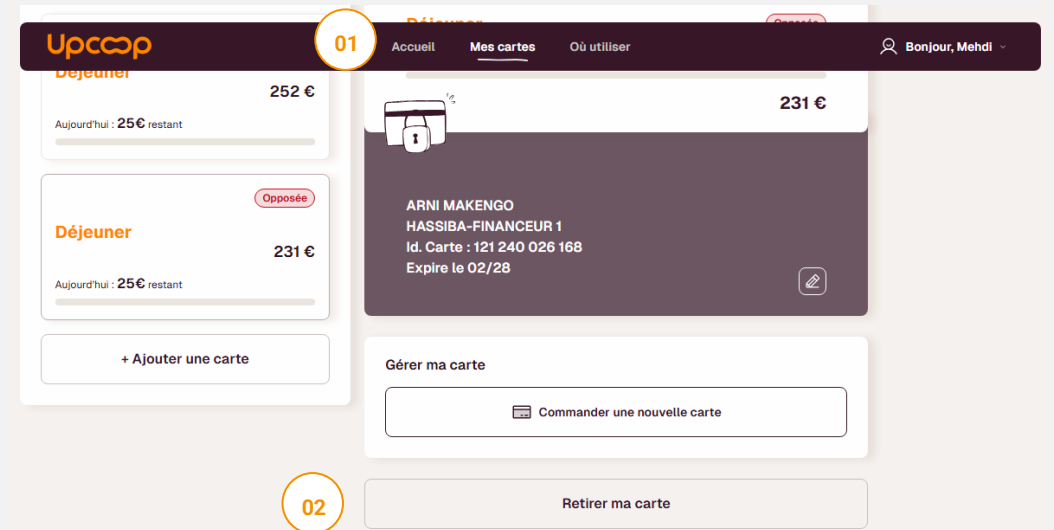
Upcoop
01
Accueil
Mes cartes
Où utiliser
Bonjour, Mehdi

Déjeuner
252 €
Aujourd'hui : 25€ restant

Opposée
Déjeuner
231 €
Aujourd'hui : 25€ restant

+ Ajouter une carte

Déjeuner
Opposée
231 €

ARNI MAKENGO
HASSIBA-FINANCEUR 1
Id. Carte : 121 240 026 168
Expire le 02/28

Gérer ma carte
Commander une nouvelle carte

02
Retirer ma carte